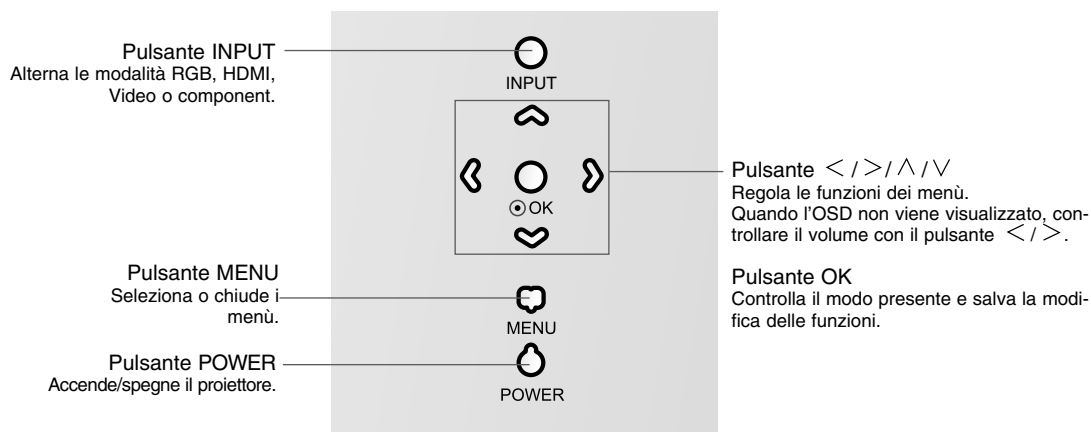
Pulsante INPUT
Alterna le modalità RGB, HDMI, Video o component.

INPUT

⊙OK

MENU

POWER

Pulsante MENU
Seleziona o chiude i menù.

Pulsante POWER
Accende/spegne il proiettore.

Pulsante $<$ / $>$ / $\wedge$ / $\vee$
Regola le funzioni dei menù.
Quando l'OSD non viene visualizzato, controllare il volume con il pulsante $<$ / $>$.

Pulsante OK
Controlla il modo presente e salva la modifica delle funzioni.